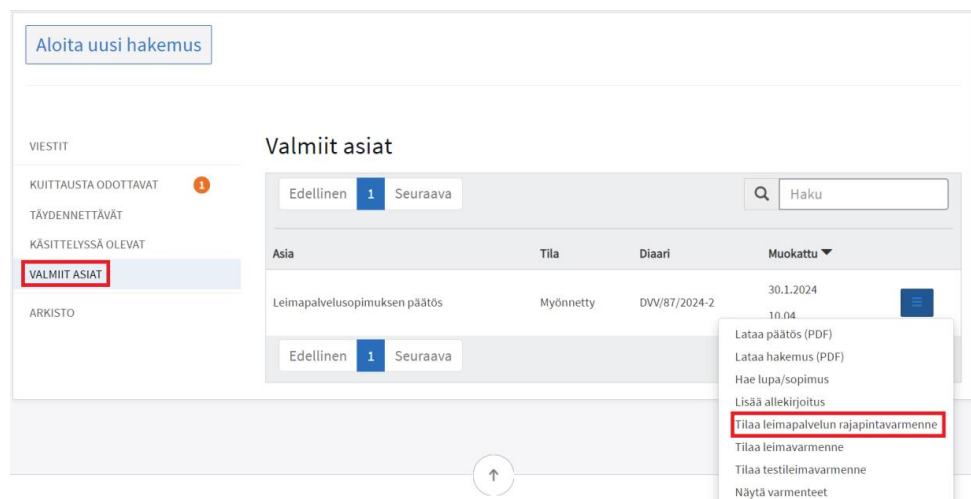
Aloita uusi hakemus

VIESTIT

KUITTAUSTA ODOTTAVAT 1

TÄYDENNETTÄVÄT

KÄSITTELYSSÄ OLEVAT

VALMIIT ASIAT

ARKISTO

Valmiit asiat

Edellinen 1 Seuraava

Haku

| Asia | Tila | Diaari | Muokattu |
|---|---|---|---|
| Leimapalvelusopimuksen päätös | Myönnetty | DVV/87/2024-2 | 30.1.2024 10.04 |

Edellinen 1 Seuraava

Lataa päätös (PDF)
Lataa hakemus (PDF)
Hae lupa/sopimus
Lisää allekirjoitus
Tilaa leimapalvelun rajapintavarmenne
Tilaa leimavarmenne
Tilaa testileimavarmenne
Näytä varmenteet